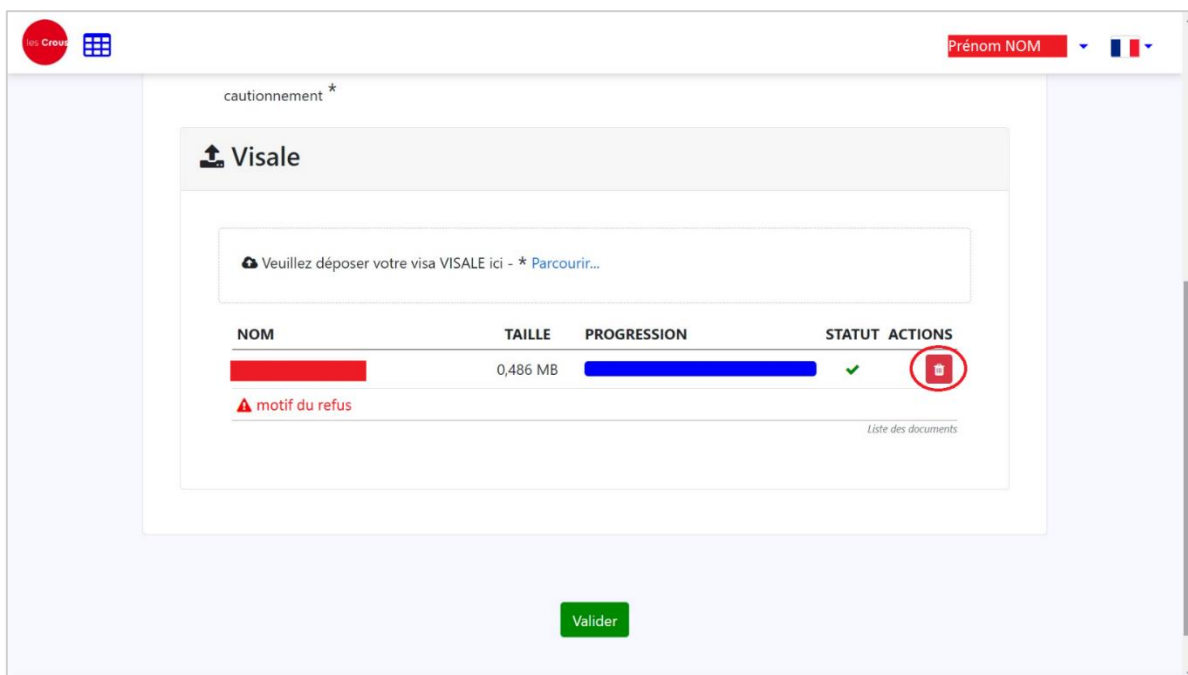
les Crous

Prénom NOM

cautionnement *

Visale

Veuillez déposer votre visa VISALE ici - * Parcourir...

| NOM | TAILLE | PROGRESSION | STATUT | ACTIONS |
|---|---|---|---|---|
| | 0,486 MB | | ✔ | |

motif du refus

Liste des documents

Valider